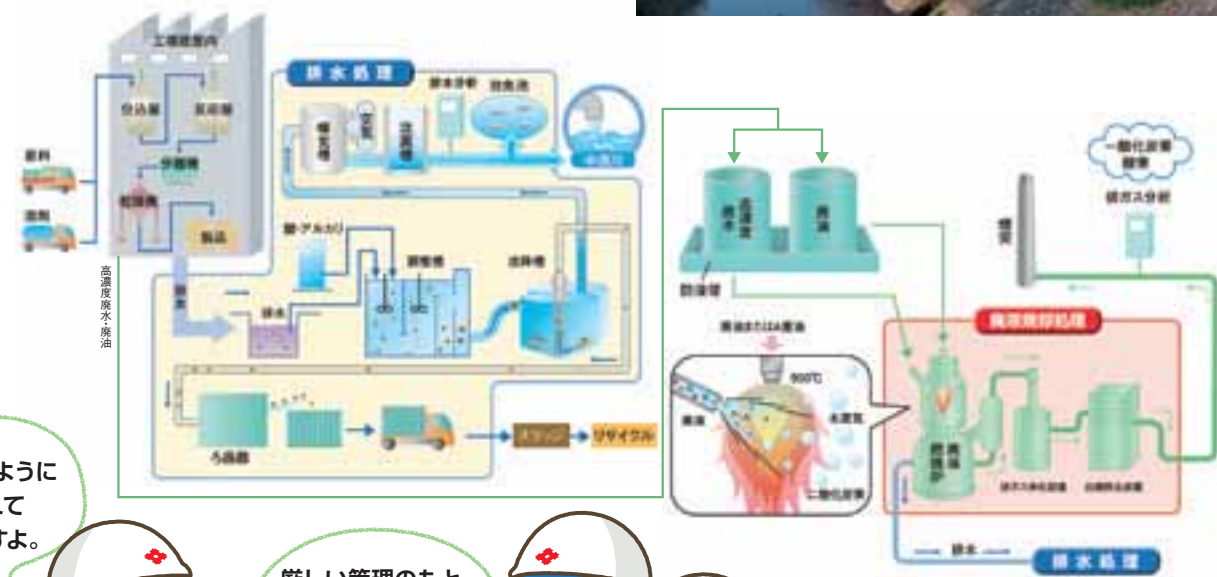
工場建屋内

排水処理

排水分析

放流槽

原料

燃料

分析

高濃度廃水・廃油

酸・アルカリ

排水

ろ過器

リサイクル

一酸化炭素
酸素

排ガス分析

煙突

防液堤

高濃度廃水

廃油

噴霧燃焼処理

900℃

二酸化炭素

排ガス冷却装置

排水

排水処理

ように
て
すよ。

厳しい管理のもと